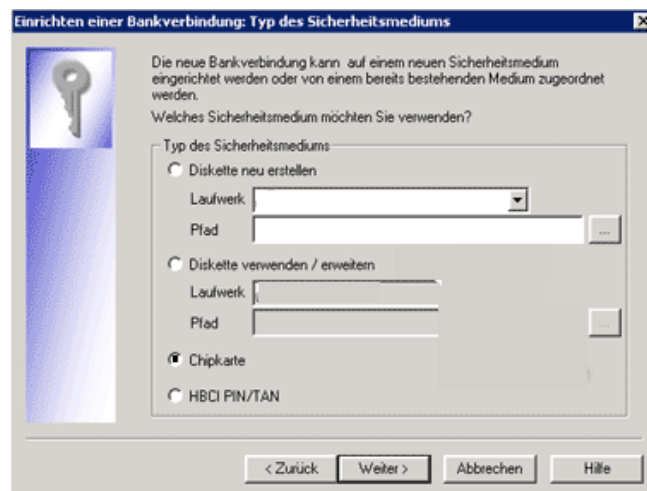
Einrichten einer Bankverbindung: Typ des Sicherheitsmediums

Die neue Bankverbindung kann auf einem neuen Sicherheitsmedium eingerichtet werden oder von einem bereits bestehenden Medium zugeordnet werden.

Welches Sicherheitsmedium möchten Sie verwenden?

Typ des Sicherheitsmediums

Diskette neu erstellen

Laufwerk

Pfad

...

Diskette verwenden / erweitern

Laufwerk

Pfad

...

Chipkarte

HBCI PIN/TAN

< Zurück

Weiter >

Abbrechen

Hilfe